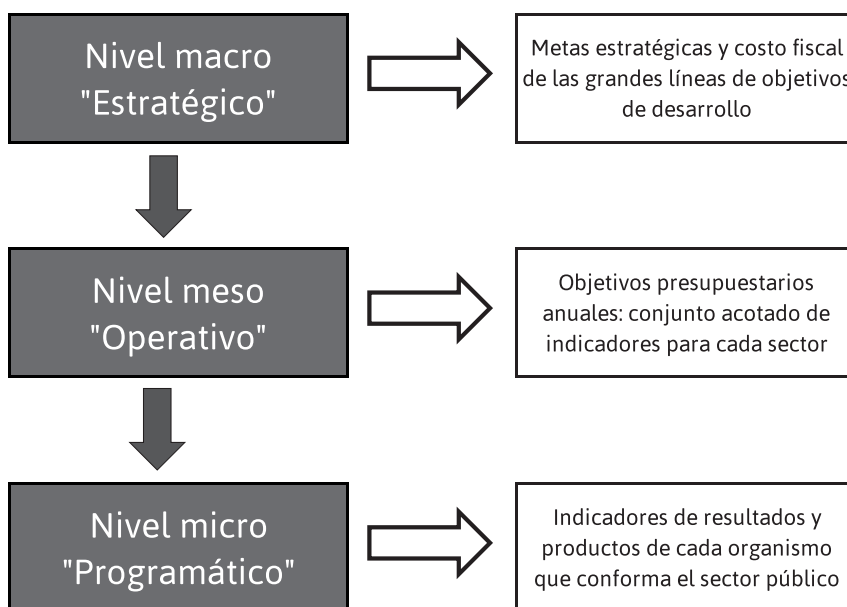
Nivel macro "Estratégico"

Metas estratégicas y costo fiscal de las grandes líneas de objetivos de desarrollo

Nivel meso "Operativo"

Objetivos presupuestarios anuales: conjunto acotado de indicadores para cada sector

Nivel micro "Programático"

Indicadores de resultados y productos de cada organismo que conforma el sector público